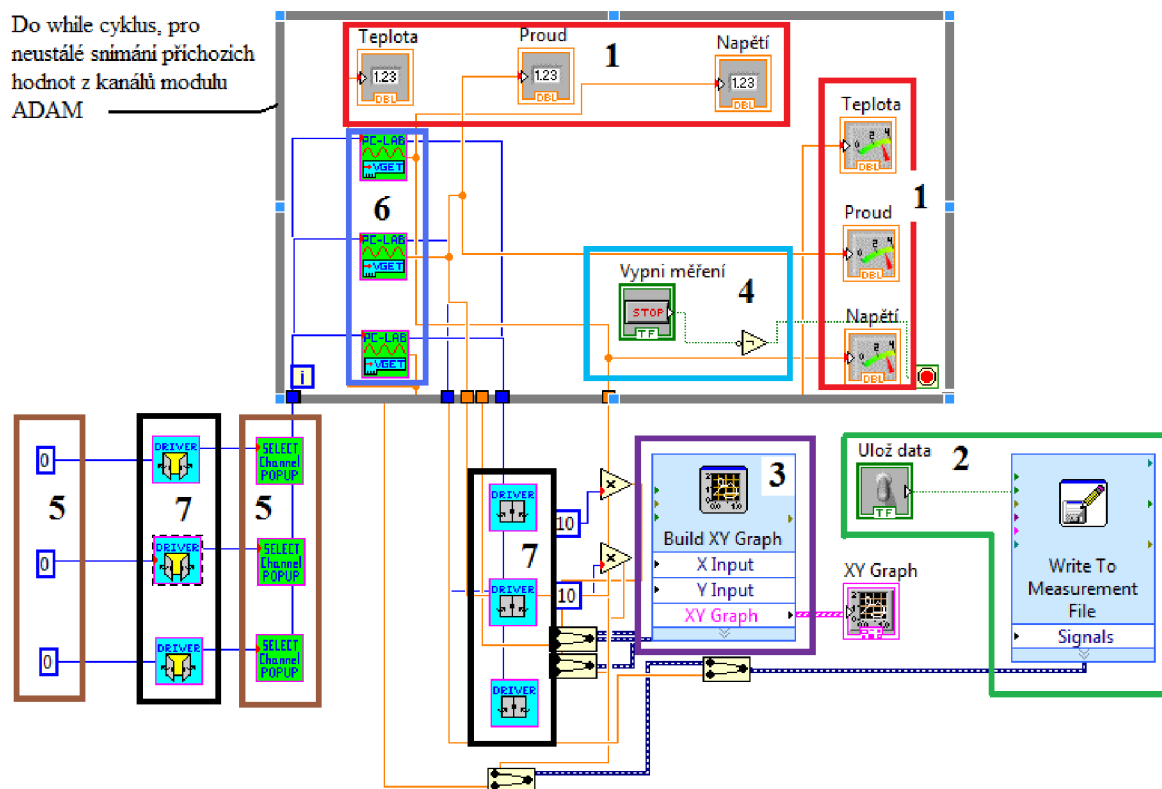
Do while cyklus, pro neustálé snímání příchozich hodnot z kanálů modulu ADAM

Teplota
1.23
DBL
Proud
1.23
DBL
Napětí
1.23
DBL
1

Teplota
DBL
Proud
DBL
Napětí
DBL
1

PC-LAB
VGET
PC-LAB
VGET
PC-LAB
VGET
6

Vypni měření
STOP
TF
4

i

0
0
0
5
DRIVER
DRIVER
DRIVER
7
SELECT Channel POPUP
SELECT Channel POPUP
SELECT Channel POPUP
5

DRIVER
DRIVER
DRIVER
7
10
10

3
Build XY Graph
X Input
Y Input
XY Graph

XY Graph

Ulož data
TF
2

Write To Measurement File
Signals